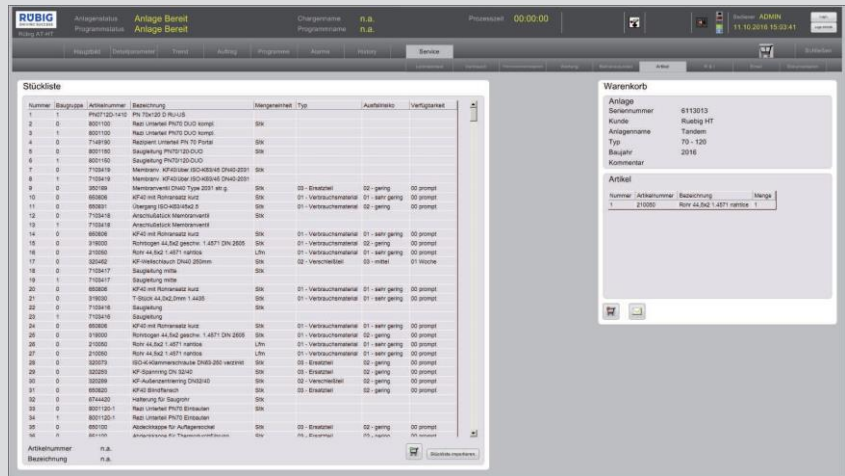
RÜBIG
Rübig AT-HT

Anlagenstatus Anlage Bereit
Programmstatus Anlage Bereit

Chargenname n.a.
Programmname n.a.

Prozesszeit 00:00:00

Bediener ADMIN
11.10.2016 15:03:41

Hauptbild Detailparameter Trend Auftrag Programm Alarme History Service Schließen

Stückliste

| Nummer | Baugruppe | Artikelnummer | Bezeichnung | Mengeneinheit | Typ | Ausfallrisiko | Verfügbarkeit |
|---|---|---|---|---|---|---|---|
| 1 | 1 | PN0712D-1410 | PN 70x120 D RU-US | | | | |
| 2 | 0 | 8001100 | Rezi Unterteil PN70 DUO kompl. | Stk | | | |
| 3 | 1 | 8001100 | Rezi Unterteil PN70 DUO kompl. | | | | |
| 4 | 0 | 7148150 | Rezipient Unterteil PN 70 Portal | Stk | | | |
| 5 | 0 | 8001150 | Saugleitung PN70/120-DUO | Stk | | | |
| 6 | 1 | 8001150 | Saugleitung PN70/120-DUO | | | | |
| 7 | 0 | 7103419 | Membranv. KF40/über ISO-K63/45 DN40-2031 | Stk | | | |
| 8 | 1 | 7103419 | Membranv. KF40/über ISO-K63/45 DN40-2031 | | | | |
| 9 | 0 | 350189 | Membranventil DN40 Type 2031 str.g. | Stk | 02 - Ersatzteil | 02 - gering | 00 prompt |
| 10 | 0 | 650806 | KF40 mit Rohransatz kurz | Stk | 01 - Verbrauchsmaterial | 01 - sehr gering | 00 prompt |
| 11 | 0 | 650831 | Übergang ISO-K63/45x2.5 | Stk | 01 - Verbrauchsmaterial | 01 - sehr gering | 00 prompt |
| 12 | 0 | 7103418 | Anschlußstück Membranventil | Stk | | | |
| 13 | 1 | 7103418 | Anschlußstück Membranventil | | | | |
| 14 | 0 | 650806 | KF40 mit Rohransatz kurz | Stk | 01 - Verbrauchsmaterial | 01 - sehr gering | 00 prompt |
| 15 | 0 | 319000 | Rohrbogen 44,5x2 geschw. 1.4571 DIN 2605 | Stk | 01 - Verbrauchsmaterial | 01 - sehr gering | 00 prompt |
| 16 | 0 | 210050 | Rohr 44,5x2 1.4571 nahtlos | Lfm | 01 - Verbrauchsmaterial | 01 - sehr gering | 00 prompt |
| 17 | 0 | 320462 | KF-Wellschlauch DN40 250mm | Stk | 02 - Verschleißteil | 03 - mittel | 01 Woche |
| 18 | 0 | 7103417 | Saugleitung mitte | Stk | | | |
| 19 | 1 | 7103417 | Saugleitung mitte | | | | |
| 20 | 0 | 650806 | KF40 mit Rohransatz kurz | Stk | 01 - Verbrauchsmaterial | 01 - sehr gering | 00 prompt |
| 21 | 0 | 319030 | T-Stück 44,5x2,0mm 1.4435 | Stk | 01 - Verbrauchsmaterial | 01 - sehr gering | 00 prompt |
| 22 | 0 | 7103416 | Saugleitung | Stk | | | |
| 23 | 1 | 7103416 | Saugleitung | | | | |
| 24 | 0 | 650806 | KF40 mit Rohransatz kurz | Stk | 01 - Verbrauchsmaterial | 01 - sehr gering | 00 prompt |
| 25 | 0 | 319000 | Rohrbogen 44,5x2 geschw. 1.4571 DIN 2605 | Stk | 01 - Verbrauchsmaterial | 01 - sehr gering | 00 prompt |
| 26 | 0 | 210050 | Rohr 44,5x2 1.4571 nahtlos | Lfm | 01 - Verbrauchsmaterial | 01 - sehr gering | 00 prompt |
| 27 | 0 | 210050 | Rohr 44,5x2 1.4571 nahtlos | Lfm | 01 - Verbrauchsmaterial | 01 - sehr gering | 00 prompt |
| 28 | 0 | 320073 | ISO-K-Klammerschraube DN63-250 verzinkt | Stk | 03 - Ersatzteil | 02 - gering | 00 prompt |
| 29 | 0 | 320253 | KF-Spannring DN 32/40 | Stk | 03 - Ersatzteil | 02 - gering | 00 prompt |
| 30 | 0 | 320259 | KF-Außenzentrierring DN32/40 | Stk | 02 - Verschleißteil | 02 - gering | 00 prompt |
| 31 | 0 | 650820 | KF40 Blindflansch | Stk | 03 - Ersatzteil | 02 - gering | 00 prompt |
| 32 | 0 | 6744420 | Halterung für Saugrohr | Stk | | | |
| 33 | 0 | 8001120-1 | Rezi Unterteil PN70 Einbauten | Stk | | | |
| 34 | 1 | 8001120-1 | Rezi Unterteil PN70 Einbauten | | | | |
| 35 | 0 | 650100 | Abdeckkappe für Auflagesockel | Stk | 03 - Ersatzteil | 02 - gering | 00 prompt |
| 36 | 0 | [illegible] | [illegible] | Stk | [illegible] | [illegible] | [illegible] |

Artikelnummer n.a.
Bezeichnung n.a.

Stückliste importieren

Warenkorb

Anlage
Seriennummer 6113013
Kunde Ruebig HT
Anlagenname Tandem
Typ 70 - 120
Baujahr 2016
Kommentar

Artikel

| Nummer | Artikelnummer | Bezeichnung | Menge |
|---|---|---|---|
| 1 | 210050 | Rohr 44,5x2 1.4571 nahtlos | 1 |